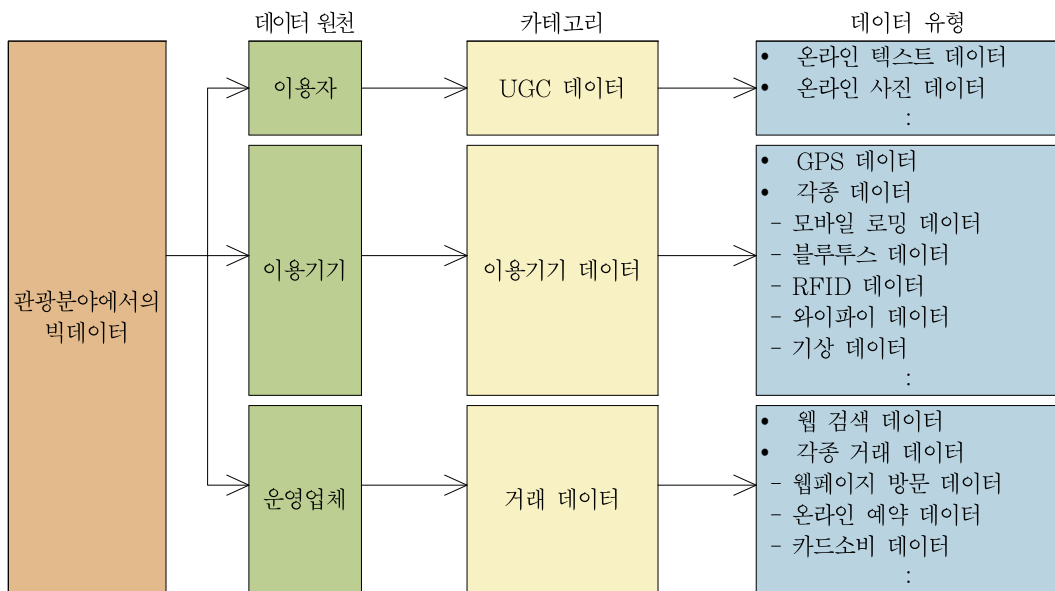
데이터 원천

카테고리

데이터 유형

관광분야에서의 빅데이터

이용자

UGC 데이터

• 온라인 텍스트 데이터
• 온라인 사진 데이터
:

이용기기

이용기기 데이터

• GPS 데이터
• 각종 데이터
- 모바일 로밍 데이터
- 블루투스 데이터
- RFID 데이터
- 와이파이 데이터
- 기상 데이터
:

운영업체

거래 데이터

• 웹 검색 데이터
• 각종 거래 데이터
- 웹페이지 방문 데이터
- 온라인 예약 데이터
- 카드소비 데이터
: